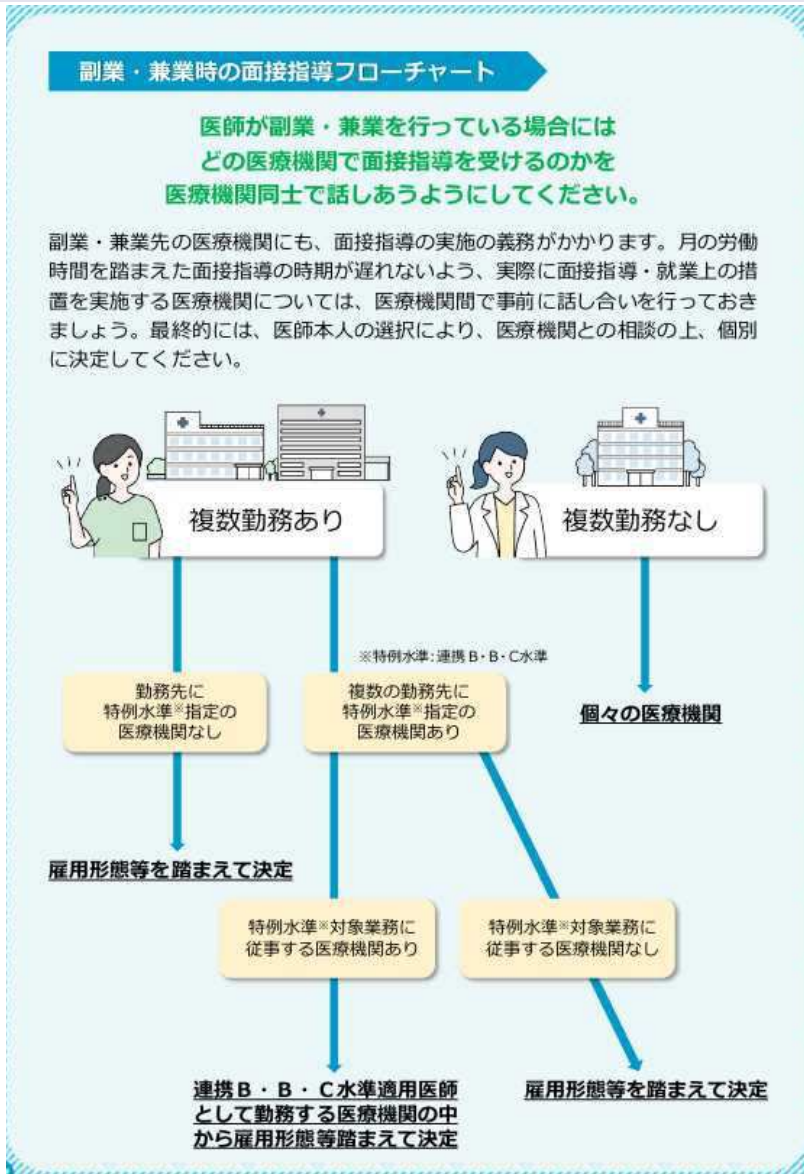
副業・兼業時の面接指導フローチャート

医師が副業・兼業を行っている場合には
どの医療機関で面接指導を受けるのかを
医療機関同士で話しあうようにしてください。

副業・兼業先の医療機関にも、面接指導の実施の義務がかかります。月の労働時間を踏まえた面接指導の時期が遅れないよう、実際に面接指導・就業上の措置を実施する医療機関については、医療機関間で事前に話し合いを行っておきましょう。最終的には、医師本人の選択により、医療機関との相談の上、個別に決定してください。

複数勤務あり

複数勤務なし

※特例水準：連携B・B・C水準

勤務先に
特例水準※指定の
医療機関なし

複数の勤務先に
特例水準※指定の
医療機関あり

個々の医療機関

雇用形態等を踏まえて決定

特例水準※対象業務に
従事する医療機関あり

特例水準※対象業務に
従事する医療機関なし

連携B・B・C水準適用医師
として勤務する医療機関の中
から雇用形態等踏まえて決定

雇用形態等を踏まえて決定